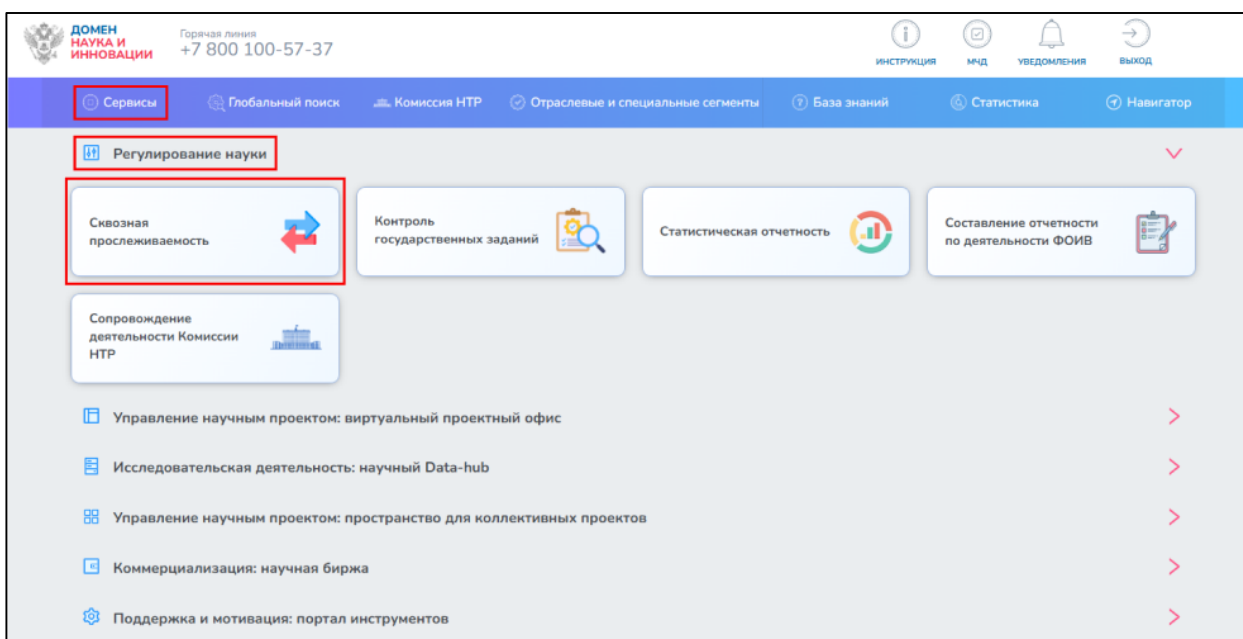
ДОМЕН НАУКА И ИННОВАЦИИ

Горячая линия
+7 800 100-57-37

ИНСТРУКЦИЯ МЧД УВЕДОМЛЕНИЯ ВЫХОД

Сервисы Глобальный поиск Комиссия НТР Отраслевые и специальные сегменты База знаний Статистика Навигатор

Регулирование науки

Сквозная прослеживаемость

Контроль государственных заданий

Статистическая отчетность

Составление отчетности по деятельности ФОИВ

Сопровождение деятельности Комиссии НТР

Управление научным проектом: виртуальный проектный офис

Исследовательская деятельность: научный Data-hub

Управление научным проектом: пространство для коллективных проектов

Коммерциализация: научная биржа

Поддержка и мотивация: портал инструментов